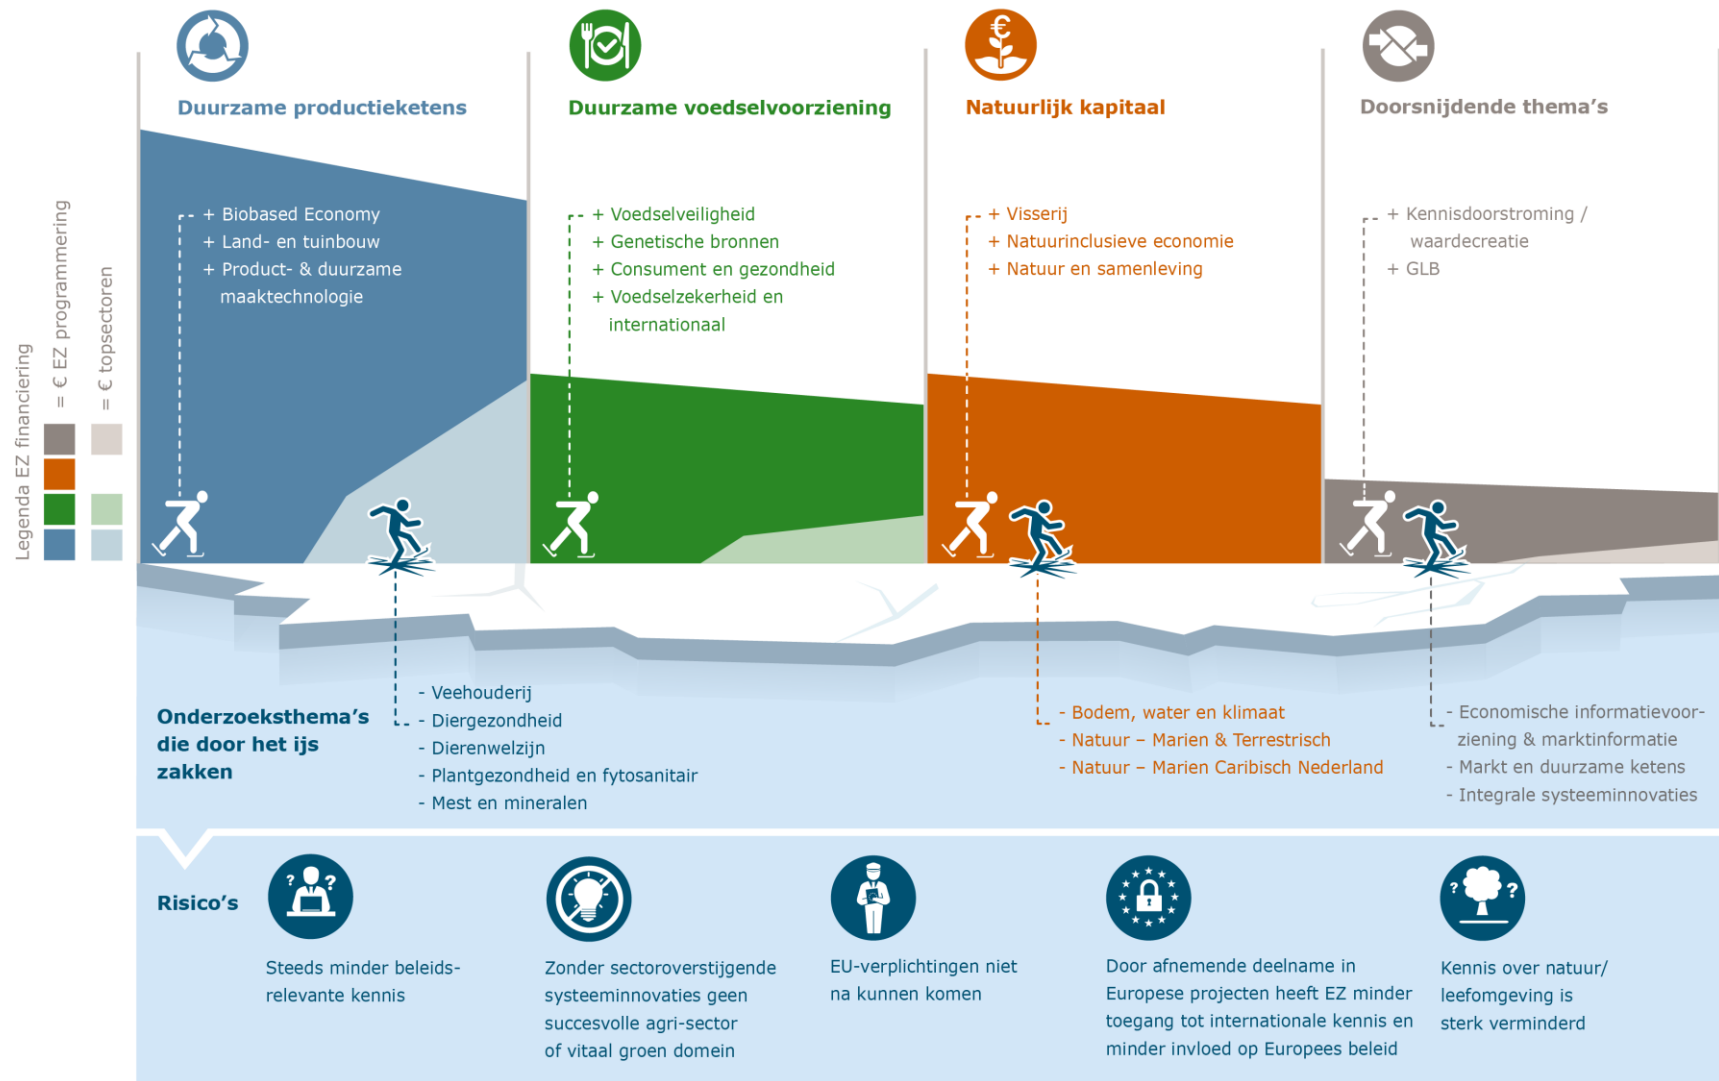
Duurzame productieketens

Duurzame voedselvoorziening

Natuurlijk kapitaal

Doorsnijdende thema's

Legenda EZ financiering

= € EZ programmering

= € topsectoren

+ Biobased Economy
+ Land- en tuinbouw
+ Product- & duurzame maaktechnologie

+ Voedselveiligheid
+ Genetische bronnen
+ Consument en gezondheid
+ Voedselzekerheid en internationaal

+ Visserij
+ Natuurinclusieve economie
+ Natuur en samenleving

+ Kennisdoorstroming / waardecreatie
+ GLB

Onderzoeksthema's die door het ijs zakken

- Veehouderij
- Diergezondheid
- Dierenwelzijn
- Plantgezondheid en fytosanitair
- Mest en mineralen

- Bodem, water en klimaat
- Natuur – Marien & Terrestrisch
- Natuur – Marien Caribisch Nederland

- Economische informatievoorziening & marktinformatie
- Markt en duurzame ketens
- Integrale systeeminnovaties

Risico's

Steeds minder beleidsrelevante kennis

Zonder sectoroverstijgende systeeminnovaties geen succesvolle agri-sector of vitaal groen domein

EU-verplichtingen niet na kunnen komen

Door afnemende deelname in Europese projecten heeft EZ minder toegang tot internationale kennis en minder invloed op Europees beleid

Kennis over natuur/ leefomgeving is sterk verminderd